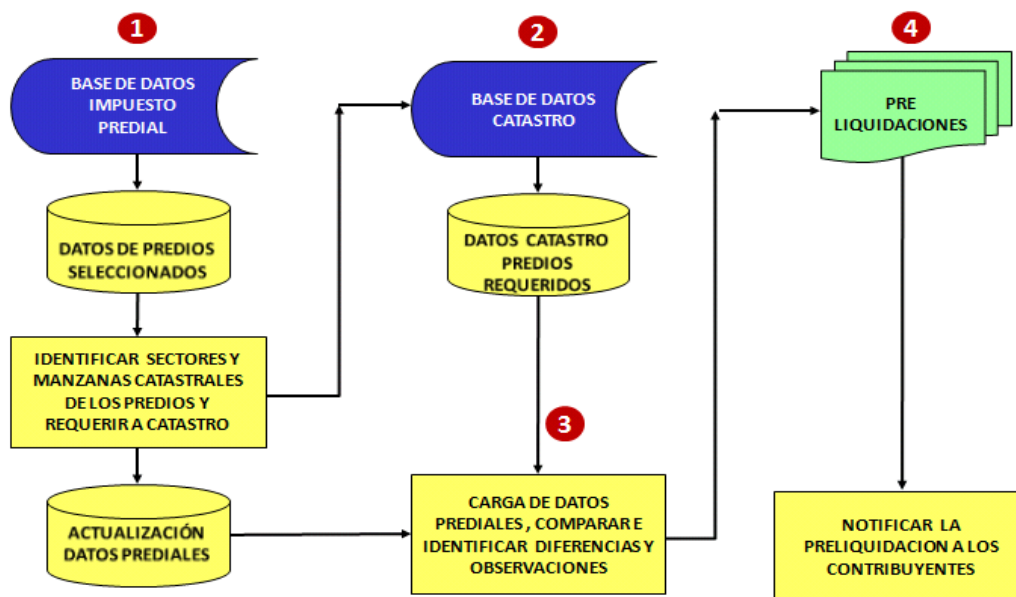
1

BASE DE DATOS IMPUESTO PREDIAL

DATOS DE PREDIOS SELECCIONADOS

IDENTIFICAR SECTORES Y MANZANAS CATASTRALES DE LOS PREDIOS Y REQUERIR A CATASTRO

ACTUALIZACIÓN DATOS PREDIALES

2

BASE DE DATOS CATASTRO

DATOS CATASTRO PREDIOS REQUERIDOS

3

CARGA DE DATOS PREDIALES , COMPARAR E IDENTIFICAR DIFERENCIAS Y OBSERVACIONES

4

PRE LIQUIDACIONES

NOTIFICAR LA PRELIQUIDACION A LOS CONTRIBUYENTES